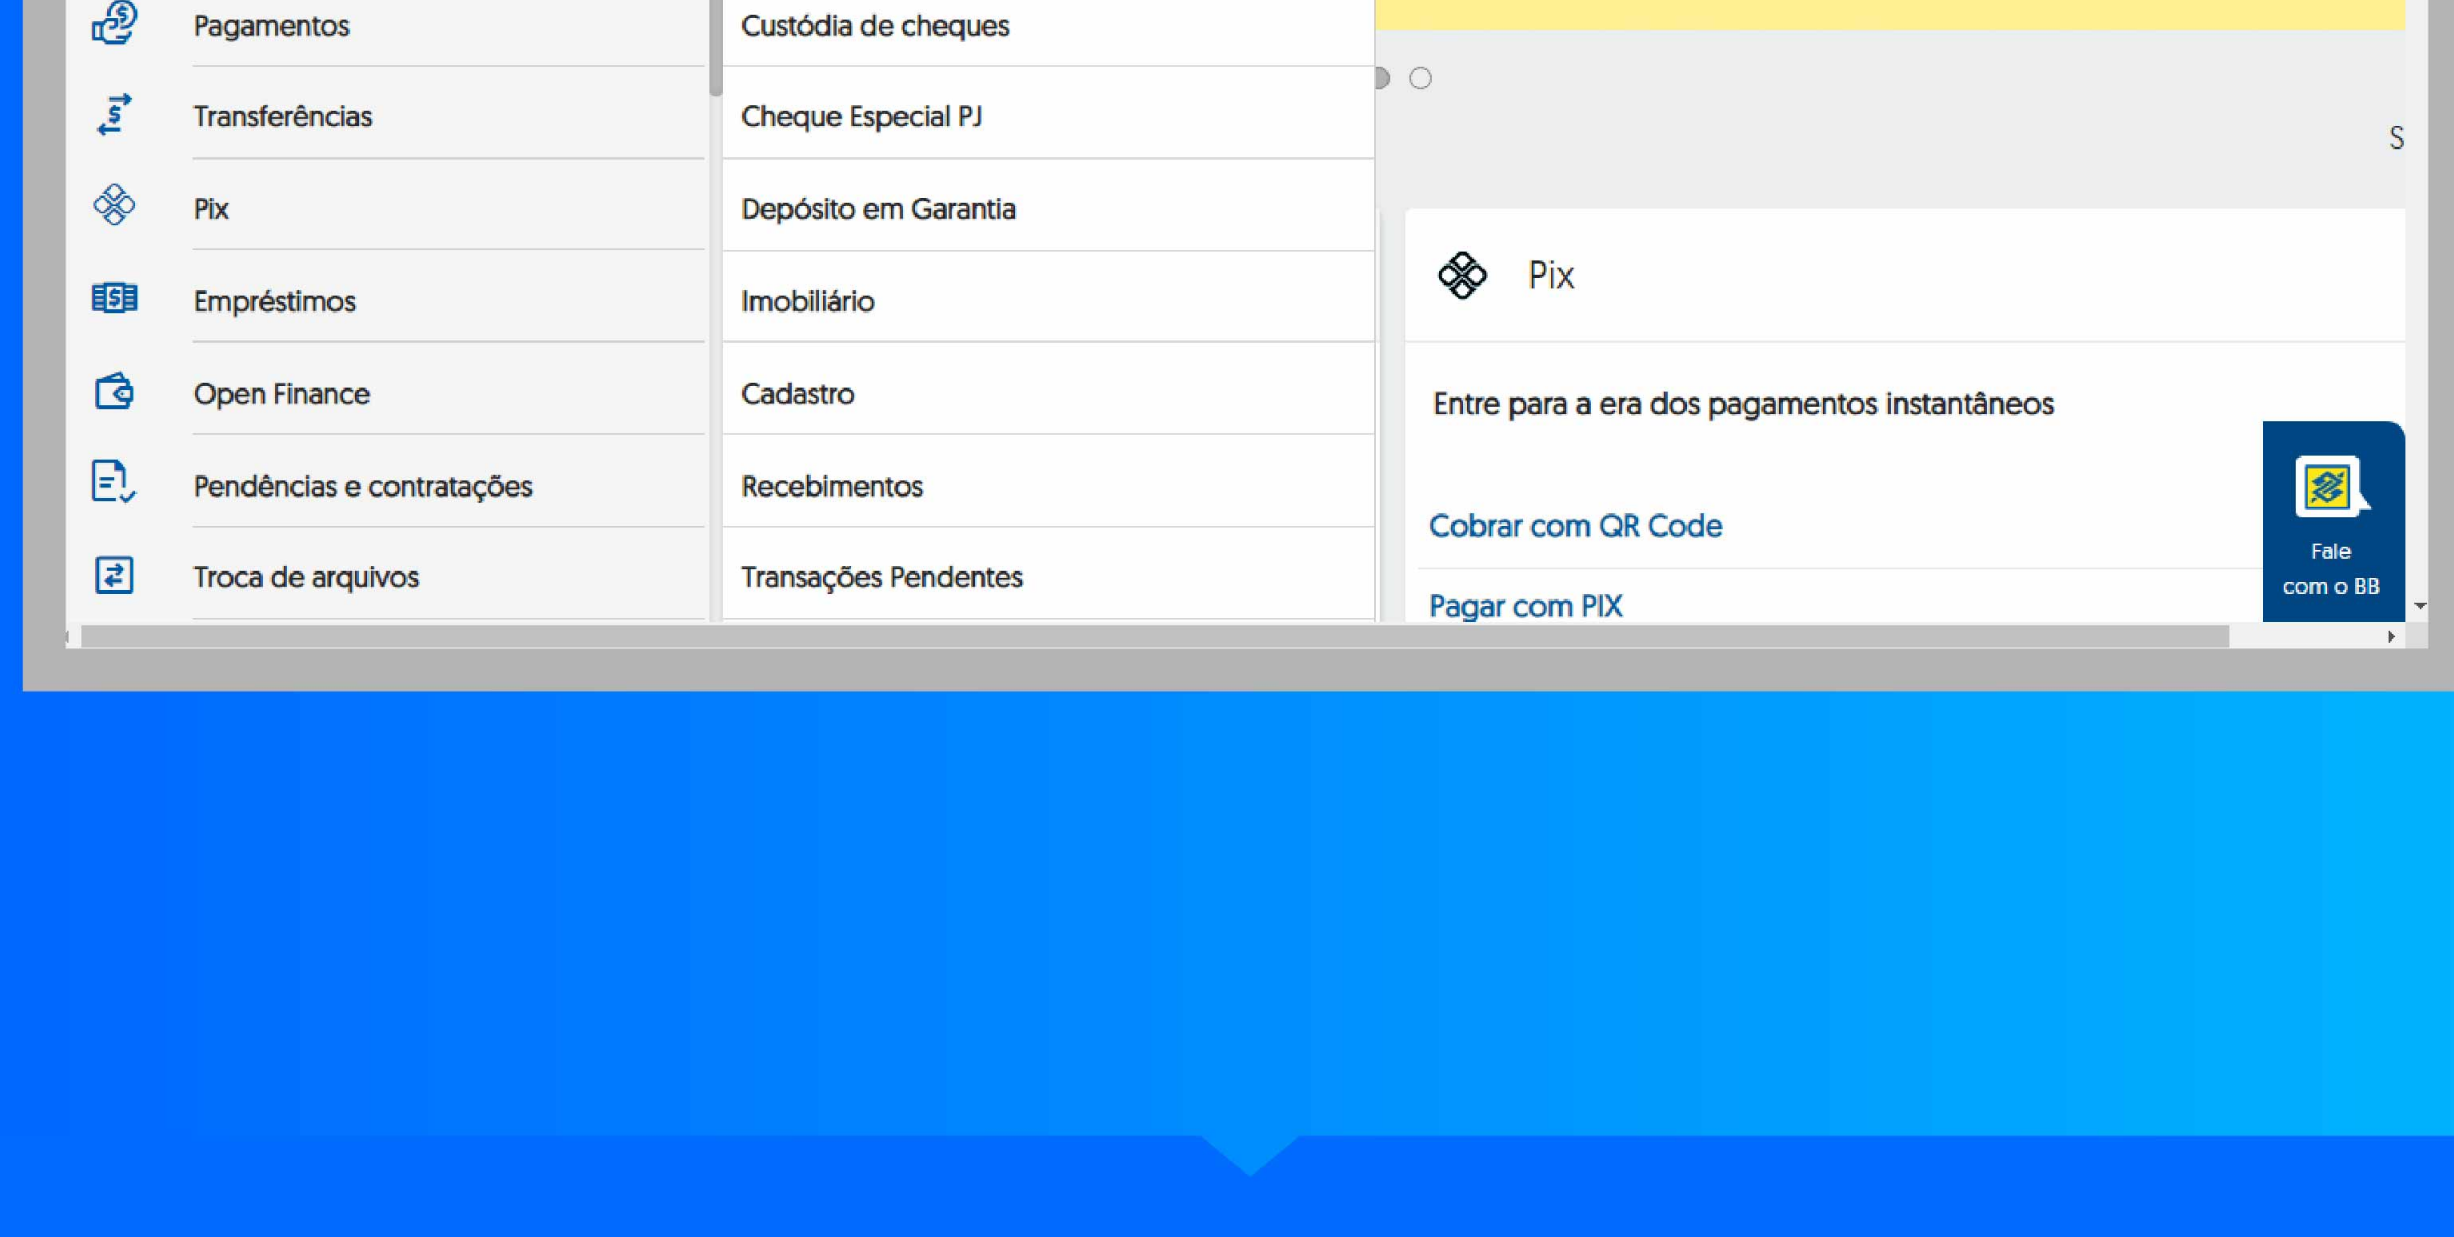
Pagamentos
Transferências
Pix
Empréstimos
Open Finance
Pendências e contratações
Troca de arquivos

Custódia de cheques
Cheque Especial PJ
Depósito em Garantia
Imobiliário
Cadastro
Recebimentos
Transações Pendentes

S

Pix

Entre para a era dos pagamentos instantâneos

Cobrar com QR Code
Pagar com PIX

Fale com o BB